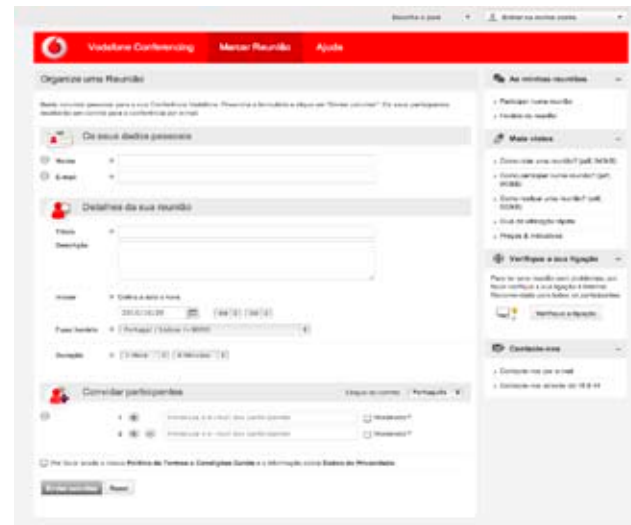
Escolha o país ▾ Entrar na minha conta ▾

Vodafone Conferencing Marcar Reunião Ajuda

Organize uma Reunião

Basta introduzir os seus dados pessoais para a sua Conferência Vodafone. Preencha o formulário e clique em "Enviar convites". Os seus participantes receberão um convite para a conferência por e-mail.

Os seus dados pessoais

Nome *

E-mail *

Detalhes da sua reunião

Título *

Descrição

Iniciar * Defina a data e hora

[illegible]

Fuso horário * Portugal / Lisboa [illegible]

Duração * 1 Hora 0 Minutos

Convidar participantes

Língua do convite Português ▾

Introduza o e-mail dos participantes Moderador?

Introduza o e-mail dos participantes Moderador?

Eu li e aceito a nossa Política de Termos e Condições Gerais e a informação sobre Dados de Privacidade

Enviar convites Reset

As minhas reuniões

› Participar numa reunião
› Histórico de reuniões

Mais vistos

› Como criar uma reunião? (pdf, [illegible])
› Como participar numa reunião? (pdf, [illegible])
› Como realizar uma reunião? (pdf, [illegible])
› Guia de utilização rápida
› Preços & Inclusivos

Verifique a sua ligação

Para ter uma reunião sem problemas, por favor verifique a sua ligação à Internet. Recomendado para todos os participantes.

Verifique a ligação

Contacte-nos

› Contacte-nos por e-mail
› Contacte-nos através do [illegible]